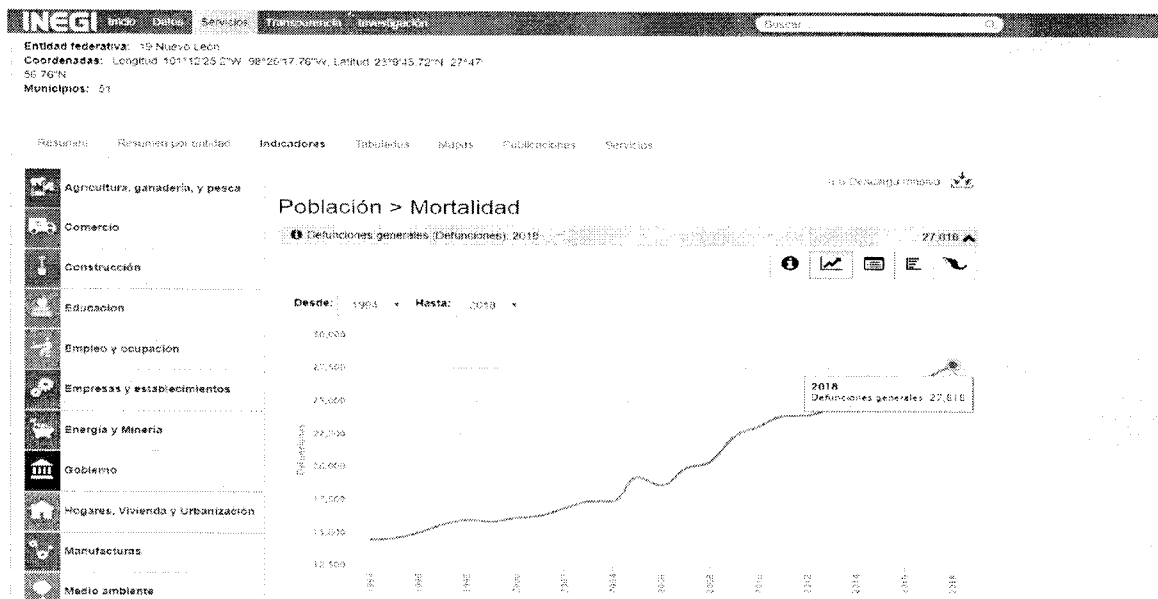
INEGI Inicio Datos Servicios Transparencia Investigación Buscar

Entidad federativa: 19 Nuevo León
Coordenadas: Longitud 101°12'25.2"W 98°26'17.76"W, Latitud 23°9'45.72"N 27°47'56.76"N
Municipios: 51

Resumen Resumen por entidad Indicadores Tabulados Mapas Publicaciones Servicios

Agricultura, ganadería, y pesca
Comercio
Construcción
Educación
Empleo y ocupación
Empresas y establecimientos
Energía y Minería
Gobierno
Hogares, Vivienda y Urbanización
Manufacturas
Medio ambiente

Descarga masiva

Población > Mortalidad

Defunciones generales (Defunciones), 2018 27,818

Desde: 1994 Hasta: 2018

30,000
27,500
25,000
22,500
20,000
17,500
15,000
12,500

Defunciones

2018
Defunciones generales: 27,818

1994 1996 1998 2000 2002 2004 2006 2008 2010 2012 2014 2016 2018